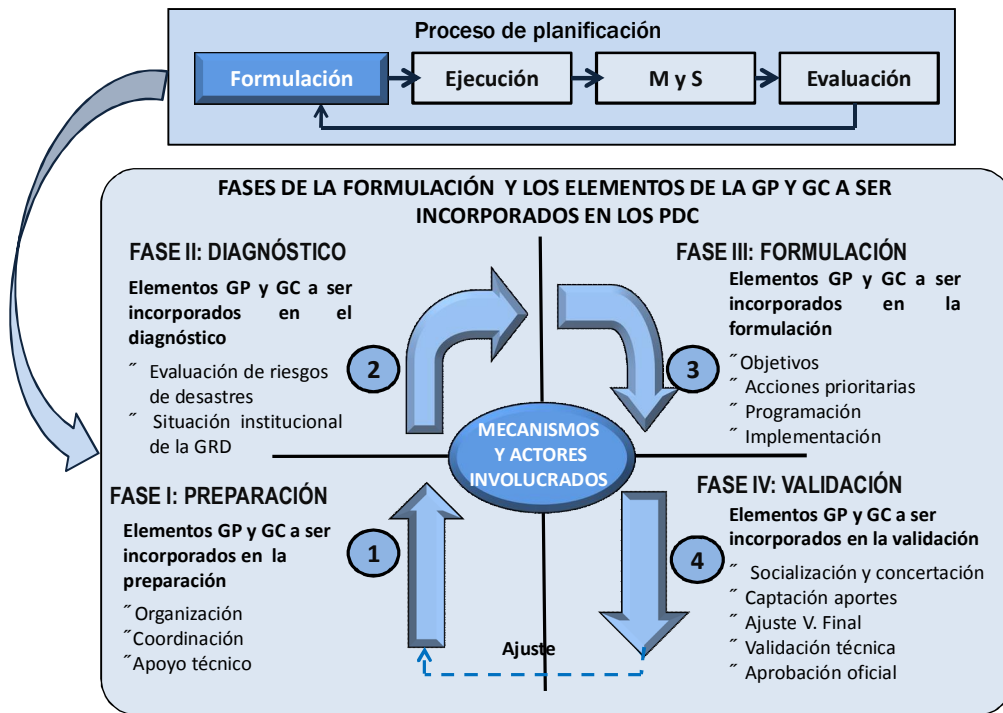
Proceso de planificación

Formulación

Ejecución

M y S

Evaluación

FASES DE LA FORMULACIÓN Y LOS ELEMENTOS DE LA GP Y GC A SER INCORPORADOS EN LOS PDC

FASE II: DIAGNÓSTICO

Elementos GP y GC a ser incorporados en el diagnóstico

˝ Evaluación de riesgos de desastres
˝ Situación institucional de la GRD

2

FASE III: FORMULACIÓN

Elementos GP y GC a ser incorporados en la formulación

3

˝Objetivos
˝ Acciones prioritarias
˝ Programación
˝ Implementación

MECANISMOS Y ACTORES INVOLUCRADOS

FASE I: PREPARACIÓN

Elementos GP y GC a ser incorporados en la preparación

1

˝Organización
˝Coordinación
˝Apoyo técnico

Ajuste

FASE IV: VALIDACIÓN

Elementos GP y GC a ser incorporados en la validación

4

˝ Socialización y concertación
˝ Captación aportes
˝ Ajuste V. Final
˝ Validación técnica
˝ Aprobación oficial